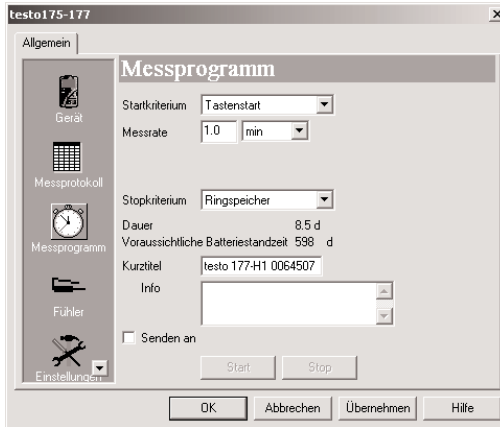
testo175-177

×

Allgemein

Gerät

Messprotokoll

Messprogramm

Fühler

Einstellungen

Messprogramm

Startkriterium Tastenstart

Messrate 1.0 min

Stopkriterium Ringspeicher

Dauer 8.5 d

Voraussichtliche Batteriestandzeit 598 d

Kurztitel testo 177-H1 0064507

Info

Senden an

Start Stop

OK Abbrechen Übernehmen Hilfe